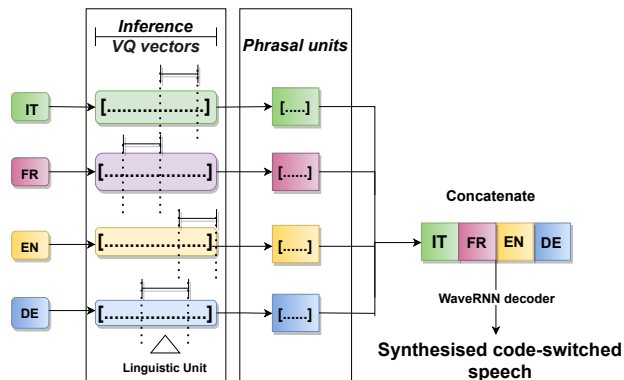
Inference
VQ vectors

Phrasal units

IT
[.........................]
[.....]

FR
[.........................]
[......]

EN
[.........................]
[......]

DE
[.........................]
[......]

Linguistic Unit

Concatenate

IT FR EN DE

WaveRNN decoder

Synthesised code-switched speech